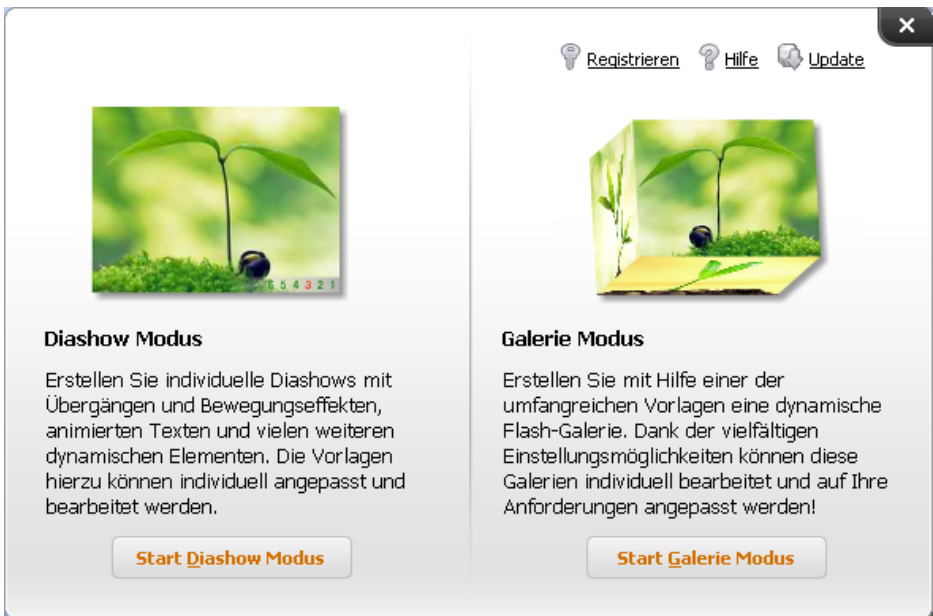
Registrieren Hilfe Update

6 5 4 3 2 1

Diashow Modus

Erstellen Sie individuelle Diashows mit Übergängen und Bewegungseffekten, animierten Texten und vielen weiteren dynamischen Elementen. Die Vorlagen hierzu können individuell angepasst und bearbeitet werden.

Start Diashow Modus

Galerie Modus

Erstellen Sie mit Hilfe einer der umfangreichen Vorlagen eine dynamische Flash-Galerie. Dank der vielfältigen Einstellungsmöglichkeiten können diese Galerien individuell bearbeitet und auf Ihre Anforderungen angepasst werden!

Start Galerie Modus